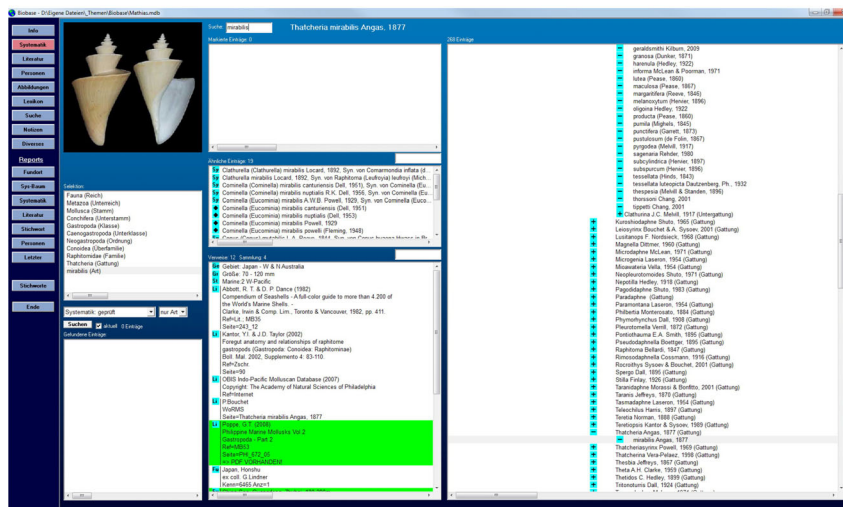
Biobase - D:\Eigene Dateien\_Themen\Biobase\Mathias.mdb

Info
Systematik
Literatur
Personen
Abbildungen
Lexikon
Suche
Notizen
Diverses

Reports
Fundort
Sys-Baum
Systematik
Literatur
Stichwort
Personen
Letzter

Stichworte

Ende

Suche: mirabilis
Thatcheria mirabilis Angas, 1877

Markierte Einträge: 0

268 Einträge

Ähnliche Einträge: 19
Sy Clathurella (Clathurella) mirabilis Locard, 1892, Syn. von Comarmondia inflata (d...
Sy Clathurella mirabilis Locard, 1892, Syn. von Raphitoma (Leufroyia) leufroyi (Mich...
Sy Cominella (Cominella) mirabilis canturiensis Dell, 1951), Syn. von Cominella (Eu...
Sy Cominella (Cominella) mirabilis nuptialis R.K. Dell, 1956, Syn. von Cominella (Eu...
Sy Cominella (Eucominia) mirabilis A.W.B. Powell, 1929, Syn. von Cominella (Euco...
Cominella (Eucominia) mirabilis canturiensis (Dell, 1951)
Cominella (Eucominia) mirabilis nuptialis (Dell, 1953)
Cominella (Eucominia) mirabilis Powell, 1929
Cominella (Eucominia) mirabilis powelli (Fleming, 1948)

Verweise: 12 Sammlung: 4
Ge Gebiet: Japan - W & N Australia
Gr Größe: 70 - 120 mm
St Marine:2 W-Pacific
Li Abbott, R. T. & D. P. Dance (1982)
Compendium of Seashells - A full-color guide to more than 4.200 of the World's Marine Shells. -
Clarke, Irwin & Comp. Lim., Toronto & Vancouver, 1982, pp. 411.
Ref=Lit. : MB35
Seite=243_12
Li Kantor, Y.I. & J.D. Taylor (2002)
Foregut anatomy and relationships of raphitome gastropods (Gastropoda: Conoidea: Raphitominae)
Boll. Mal. 2002, Supplemento 4: 83-110.
Ref=Zschr.
Seite=90
Li OBIS Indo-Pacific Molluscan Database (2007)
Copyright: The Academy of Natural Sciences of Philadelphia
Ref=Internet
Li P.Bouchet
WoRMS
Seite=Thatcheria mirabilis Angas, 1877
Li Poppe, G.T. (2008)
Philippine Marine Mollusks Vol.2
Gastropoda - Part 2
Ref=MB53
Seite=PM_572_05
=> PDF VORHANDEN!
Fu Japan, Honshu
ex coll. G.Lindner
Inven=6465 Anz=1

Selektion:
Fauna (Reich)
Metazoa (Unterreich)
Mollusca (Stamm)
Conchifera (Unterstamm)
Gastropoda (Klasse)
Caenogastropoda (Unterklasse)
Neogastropoda (Ordnung)
Conoidea (Überfamilie)
Raphitomidae (Familie)
Thatcheria (Gattung)
mirabilis (Art)

Systematik: geprüft
nur Art
Suchen
alle
0 Einträge
Gefundene Einträge:

geraldsmithi Kilburn, 2009
granosa (Dunker, 1871)
harenula (Hedley, 1922)
informa McLean & Poorman, 1971
lutea (Pease, 1860)
maculosa (Pease, 1867)
margaritifera (Reeve, 1845)
melanoxytum (Hervier, 1896)
oligoina Hedley, 1922
producta (Pease, 1860)
pumila (Mighels, 1845)
punctifera (Garrett, 1873)
pustulosum (de Folin, 1867)
pyrgodea (Melvill, 1917)
sagenaria Rehder, 1980
subcylindrica (Hervier, 1897)
subspurcum (Hervier, 1896)
tessellata (Hinds, 1843)
tessellata lutepicta Dautzenberg, Ph., 1932
thespesia (Melvill & Standen, 1896)
thorssoni Chang, 2001
tippetti Chang, 2001
Clathurina J.C. Melvill, 1917 (Untergattung)
Kuroshiodaphne Shuto, 1965 (Gattung)
Leiosyrinx Bouchet & A. Sysoev, 2001 (Gattung)
Lusitanops F. Nordsieck, 1968 (Gattung)
Magnella Dittmer, 1960 (Gattung)
Microdaphne McLean, 1971 (Gattung)
Microgenia Laseron, 1954 (Gattung)
Micawateria Vella, 1954 (Gattung)
Neopleurotomoides Shuto, 1971 (Gattung)
Nepotilla Hedley, 1918 (Gattung)
Pagodidaphne Shuto, 1983 (Gattung)
Paradaphne (Gattung)
Paramontana Laseron, 1954 (Gattung)
Philbertia Monterosato, 1884 (Gattung)
Phymorhynchus Dall, 1908 (Gattung)
Pleurotomella Verrill, 1872 (Gattung)
Pontiothauma E.A. Smith, 1895 (Gattung)
Pseudodaphnella Boettger, 1895 (Gattung)
Raphitoma Bellardi, 1847 (Gattung)
Rimosodaphnella Cossmann, 1916 (Gattung)
Rocroithys Sysoev & Bouchet, 2001 (Gattung)
Spergo Dall, 1895 (Gattung)
Stilla Finlay, 1926 (Gattung)
Tarandaphne Morassi & Bonfitto, 2001 (Gattung)
Taranis Jeffreys, 1870 (Gattung)
Tasmadaphne Laseron, 1954 (Gattung)
Teleochilus Harris, 1897 (Gattung)
Teretia Norman, 1888 (Gattung)
Teretiopsis Kantor & Sysoev, 1989 (Gattung)
Thatcheria Angas, 1877 (Gattung)
mirabilis Angas, 1877
Thatcherisyrinx Powell, 1969 (Gattung)
Thatcheria Vera-Pelaez, 1998 (Gattung)
Thesbia Jeffreys, 1867 (Gattung)
Theta A.H. Clarke, 1959 (Gattung)
Thetidos C. Hedley, 1899 (Gattung)
Tritonoturris Dall, 1924 (Gattung)